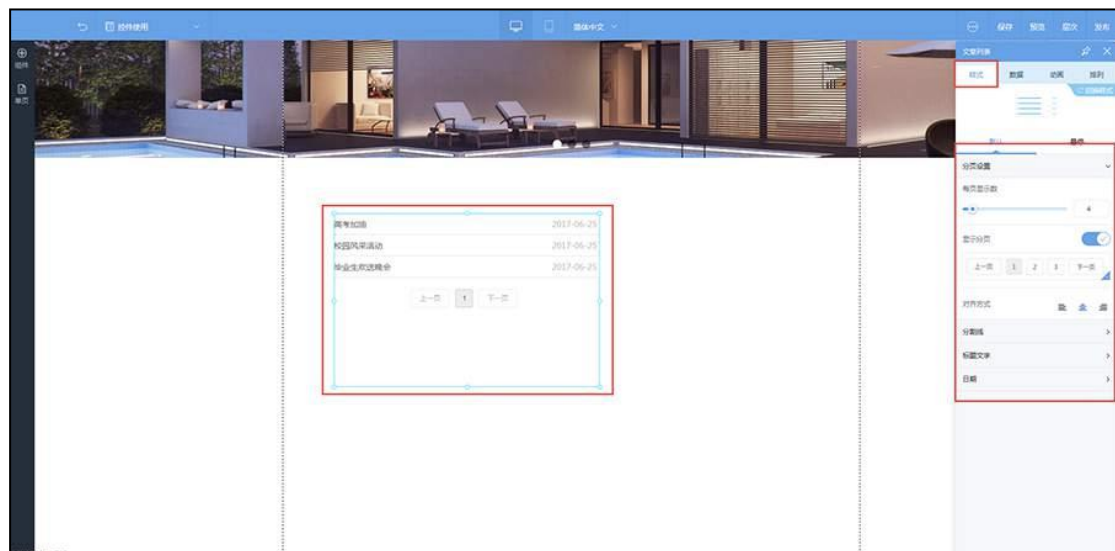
控件使用

简体中文

保存 预览 层次 发布

组件

单页

文章列表

样式 数据 动画 排列

切换样式

默认 悬停

分页设置

每页显示数

4

显示分页

上一页 1 2 3 下一页

对齐方式

分割线

标题文字

日期

高考加油 2017-06-25

校园风采活动 2017-06-25

毕业生欢送晚会 2017-06-25

上一页 1 下一页